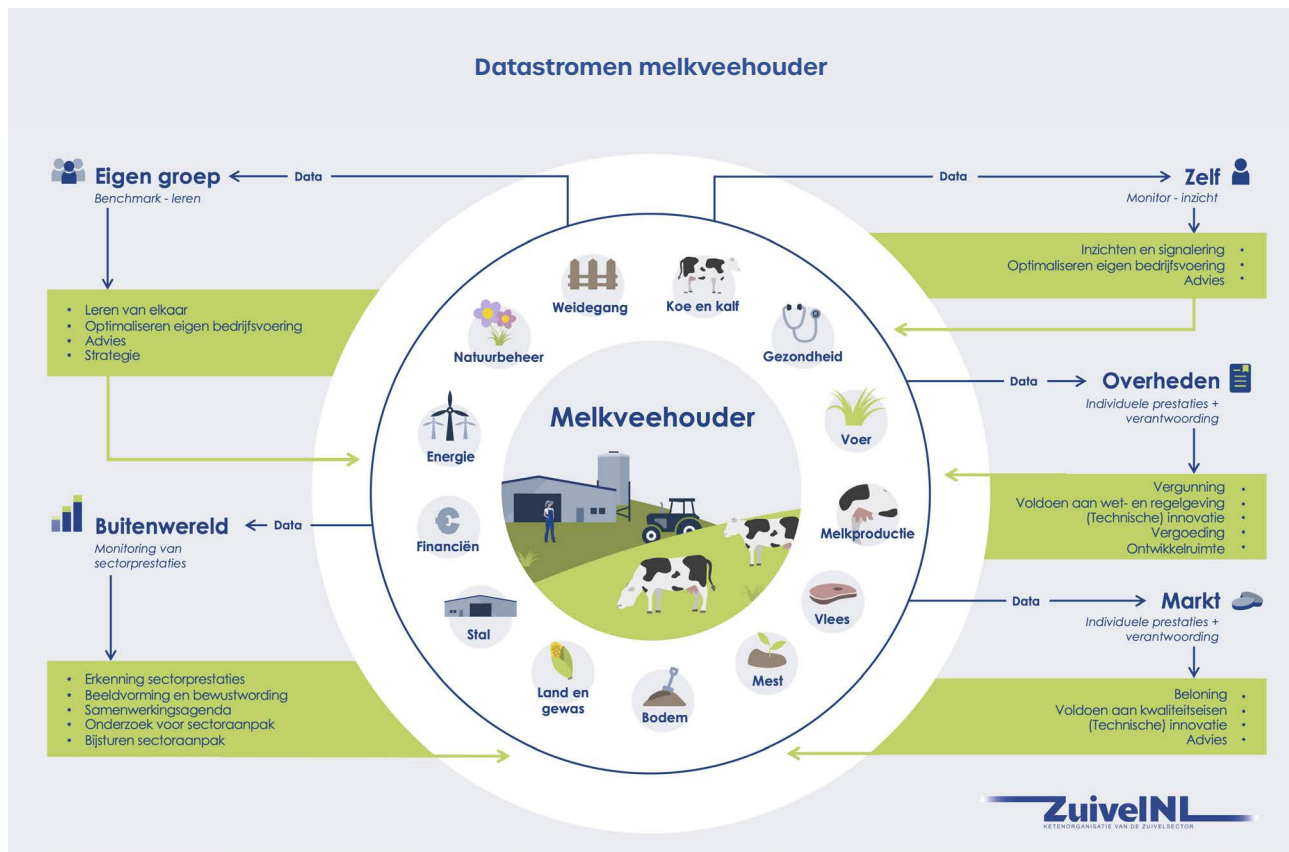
Datastromen melkveehouder

Eigen groep
Benchmark - leren

Data

- Leren van elkaar
- Optimaliseren eigen bedrijfsvoering
- Advies
- Strategie

Buitenwereld
Monitoring van sectorprestaties

Data

- Erkenning sectorprestaties
- Beeldvorming en bewustwording
- Samenwerkingsagenda
- Onderzoek voor sectoraanpak
- Bijsturen sectoraanpak

Weidegang
Koe en kalf
Gezondheid
Natuurbeheer
Voer
Energie
Melkproductie
Financiën
Vlees
Stal
Mest
Land en gewas
Bodem

Melkveehouder

Data

Zelf
Monitor - inzicht

Inzichten en signalering •
Optimaliseren eigen bedrijfsvoering •
Advies •

Data

Overheden
Individuele prestaties + verantwoording

Vergunning •
Voldoen aan wet- en regelgeving •
(Technische) innovatie •
Vergoeding •
Ontwikkelruimte •

Data

Markt
Individuele prestaties + verantwoording

Beloning •
Voldoen aan kwaliteitseisen •
(Technische) innovatie •
Advies •

ZuivelNL
KETENORGANISATIE VAN DE ZUIVELSECTOR